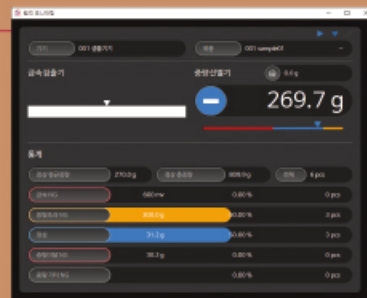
멀티 모니터링

기기 001 금속기기

제품 001 sample01

금속 검출기

중량 선별기

0.0 g

269.7 g

통계

중량 합계 270.0 g

중량 평균 909.0 g

전체 6 pcs

금속 NG 680 mv 0.00 % 0 pcs

중량 OVER 909.0 g 50.00 % 3 pcs

정상 31.2 g 50.00 % 3 pcs

중량 UNDER 38.3 g 0.00 % 0 pcs

중량 이중 NG 0.00 % 0 pcs